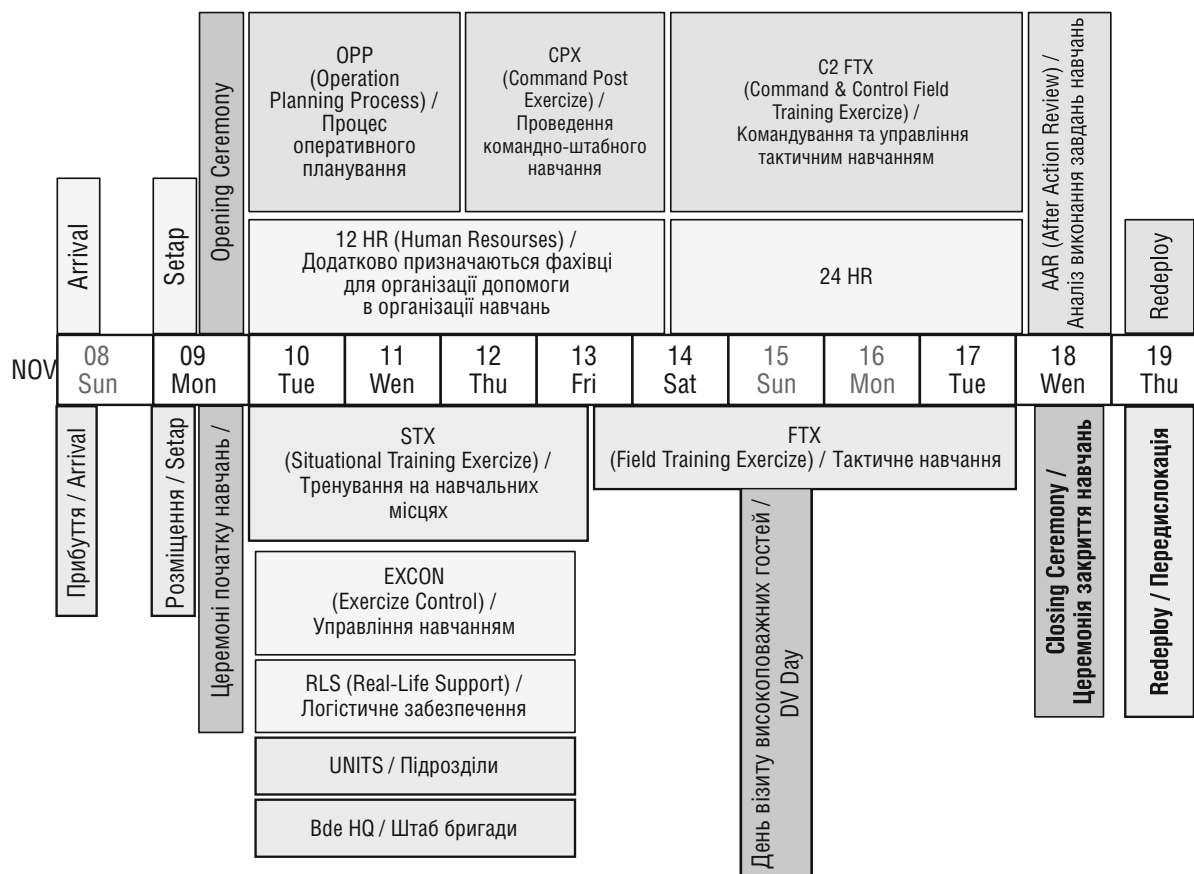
Arrival

Setap

Opening Ceremony

OPP (Operation Planning Process) / Процес оперативного планування

CPX (Command Post Exercize) / Проведення командно-штабного навчання

C2 FTX (Command & Control Field Training Exercize) / Командування та управління тактичним навчанням

AAR (After Action Review) / Аналіз виконання завдань навчань

12 HR (Human Resourses) / Додатково призначаються фахівці для організації допомоги в організації навчань

24 HR

Redeploy

| NOV | 08 Sun | 09 Mon | 10 Tue | 11 Wen | 12 Thu | 13 Fri | 14 Sat | 15 Sun | 16 Mon | 17 Tue | 18 Wen | 19 Thu |
|---|---|---|---|---|---|---|---|---|---|---|---|---|

Прибуття / Arrival

Розміщення / Setap

Церемоні початку навчань /

STX (Situational Training Exercize) / Тренування на навчальних місцях

FTX (Field Training Exercize) / Тактичне навчання

День візиту високоповажних гостей / DV Day

Closing Ceremony / Церемонія закриття навчань

Redeploy / Передислокація

EXCON (Exercize Control) / Управління навчанням

RLS (Real-Life Support) / Логістичне забезпечення

UNITS / Підрозділи

Bde HQ / Штаб бригади